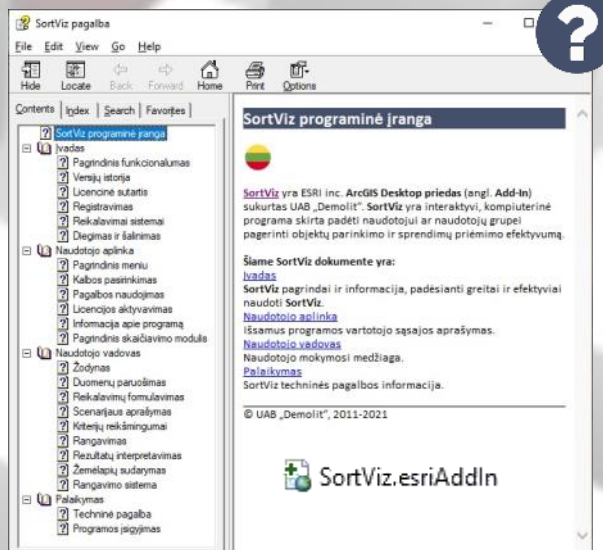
SortViz pagalba

File Edit View Go Help

Hide Locate Back Forward Home Print Options

Contents Index Search Favorites

SortViz programinė įranga
Įvadas
Pagrindinis funkcionalumas
Versijų istorija
Licencinė sutartis
Registravimas
Reikalavimai sistemai
Diegimas ir šalinimas
Naudotojo aplinka
Pagrindinis meniu
Kalbos pasirinkimas
Pagalbos naudojimas
Licencijos aktyvavimas
Informacija apie programą
Pagrindinis skaičiavimo modulis
Naudotojo vadovas
Žodynas
Duomenų paruošimas
Reikalavimų formulavimas
Scenarijaus aprašymas
Kriterijų reikšmingumai
Rangavimas
Rezultatų interpretavimas
Žemėlapių sudarymas
Rangavimo sistema
Palaikymas
Techninė pagalba
Programos įsigijimas

SortViz programinė įranga

SortViz yra ESRI inc. ArcGIS Desktop priedas (angl. Add-In) sukurtas UAB „Demolit". SortViz yra interaktyvi, kompiuterinė programa skirta padėti naudotojui ar naudotojų grupei pagerinti objektų parinkimo ir sprendimų priėmimo efektyvumą.

Šiame SortViz dokumente yra:
Įvadas
SortViz pagrindai ir informacija, padėsianti greitai ir efektyviai naudoti SortViz.
Naudotojo aplinka
Išsamus programos vartotojo sąsajos aprašymas.
Naudotojo vadovas
Naudotojo mokymosi medžiaga.
Palaikymas
SortViz techninės pagalbos informacija.

© UAB „Demolit", 2011-2021

SortViz.esriAddIn